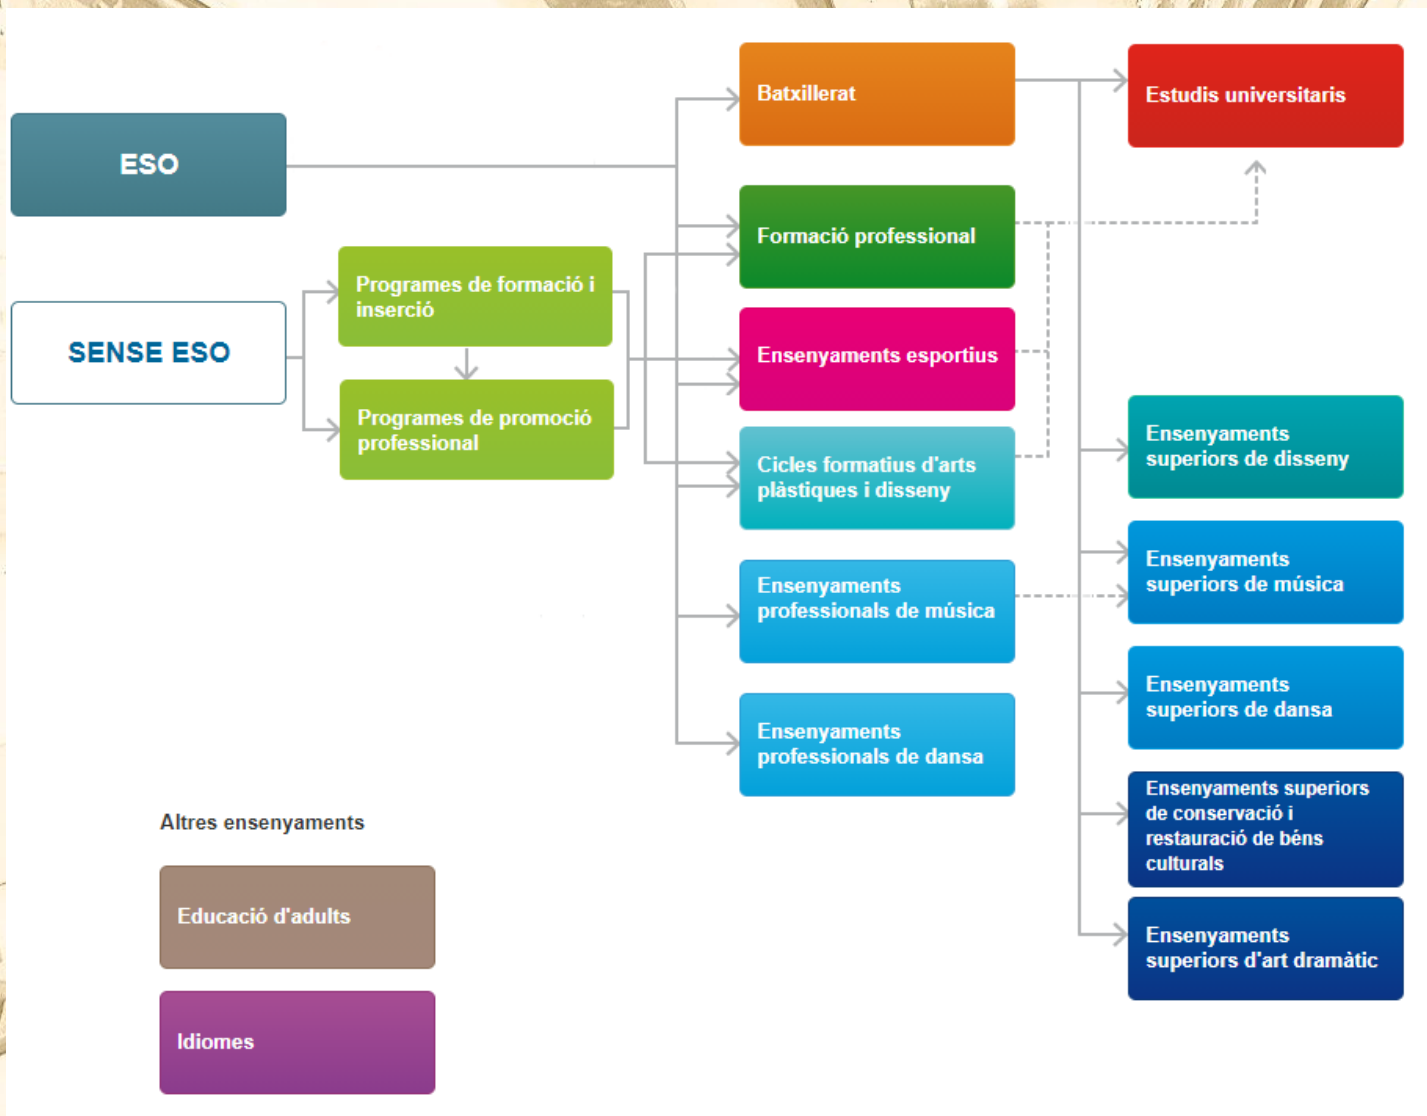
ESO

SENSE ESO

Programes de formació i inserció

Programes de promoció professional

Batxillerat

Formació professional

Ensenyaments esportius

Cicles formatius d'arts plàstiques i disseny

Ensenyaments professionals de música

Ensenyaments professionals de dansa

Estudis universitaris

Ensenyaments superiors de disseny

Ensenyaments superiors de música

Ensenyaments superiors de dansa

Ensenyaments superiors de conservació i restauració de béns culturals

Ensenyaments superiors d'art dramàtic

Altres ensenyaments

Educació d'adults

Idiomes